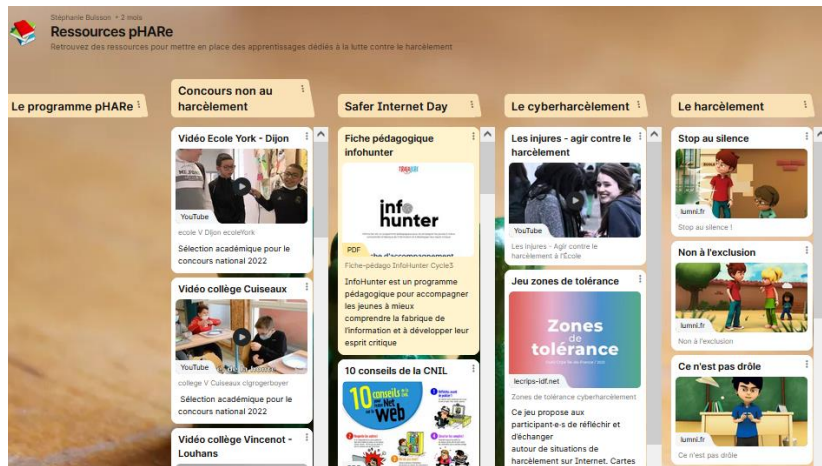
Stéphanie Buisson • 2 mois

Ressources pHARe

Retrouvez des ressources pour mettre en place des apprentissages dédiés à la lutte contre le harcèlement

Le programme pHARe

Concours non au harcèlement

Vidéo Ecole York - Dijon

YouTube

ecole V Dijon ecoleYork

Sélection académique pour le concours national 2022

Vidéo collège Cuiseaux

YouTube

college V Cuiseaux clgrogerboyer

Sélection académique pour le concours national 2022

Vidéo collège Vincenot - Louhans

Safer Internet Day

Fiche pédagogique infohunter

info hunter

PDF

Fiche-pédago InfoHunter Cycle3

InfoHunter est un programme pédagogique pour accompagner les jeunes à mieux comprendre la fabrique de l'information et à développer leur esprit critique

10 conseils de la CNIL

10 conseils pour rester net sur le web

Le cyberharcèlement

Les injures - agir contre le harcèlement

YouTube

Les injures - Agir contre le harcèlement à l'École

Jeu zones de tolérance

Zones de tolérance

lecrips-idf.net

Zones de tolérance cyberharcèlement

Ce jeu propose aux participant·e·s de réfléchir et d'échanger autour de situations de harcèlement sur Internet. Cartes

Le harcèlement

Stop au silence

lumni.fr

Stop au silence !

Non à l'exclusion

lumni.fr

Non à l'exclusion

Ce n'est pas drôle

lumni.fr

Ce n'est pas drôle